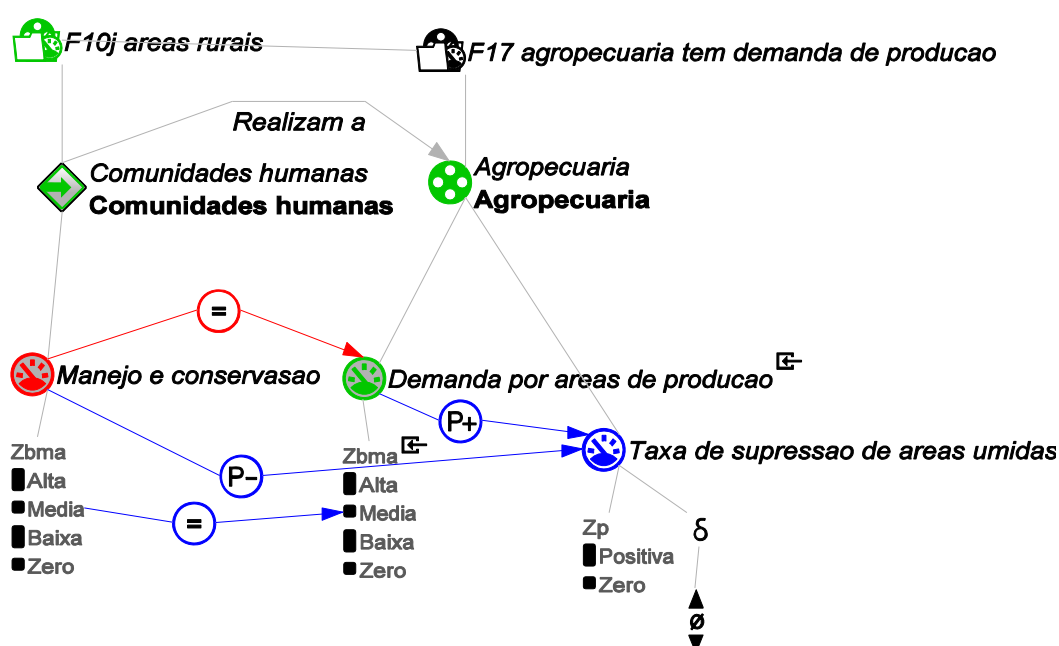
F10j areas rurais

F17 agropecuaria tem demanda de producao

Realizam a

Comunidades humanas
Comunidades humanas

Agropecuaria
Agropecuaria

=

Manejo e conservasao

Demanda por areas de producao

P+

Taxa de supressao de areas umidas

P-

Zbma
Alta
Media
Baixa
Zero

=

Zbma
Alta
Media
Baixa
Zero

Zp
Positiva
Zero

δ

ø